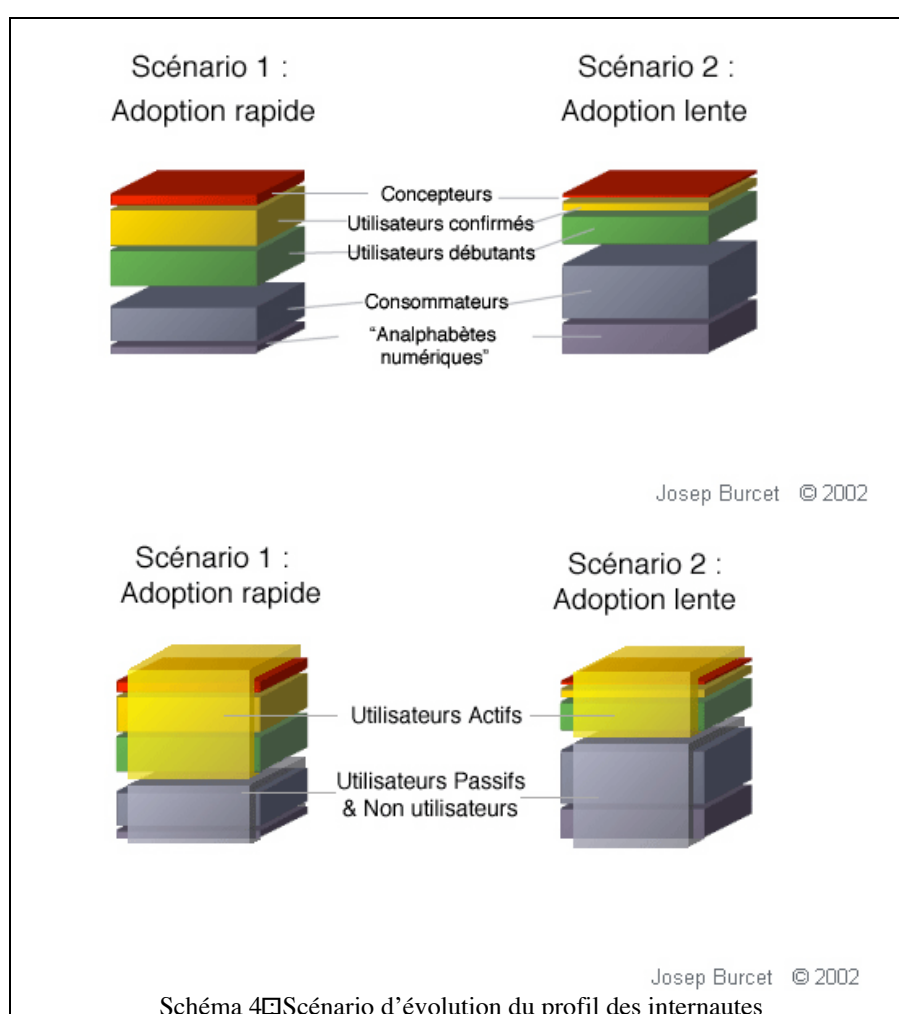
Scénario 1 :
Adoption rapide

Scénario 2 :
Adoption lente

Concepteurs
Utilisateurs confirmés
Utilisateurs débutants
Consommateurs
"Analphabètes numériques"

Josep Burcet © 2002

Scénario 1 :
Adoption rapide

Scénario 2 :
Adoption lente

Utilisateurs Actifs
Utilisateurs Passifs & Non utilisateurs

Josep Burcet © 2002

Schéma 4⊡Scénario d'évolution du profil des internautes